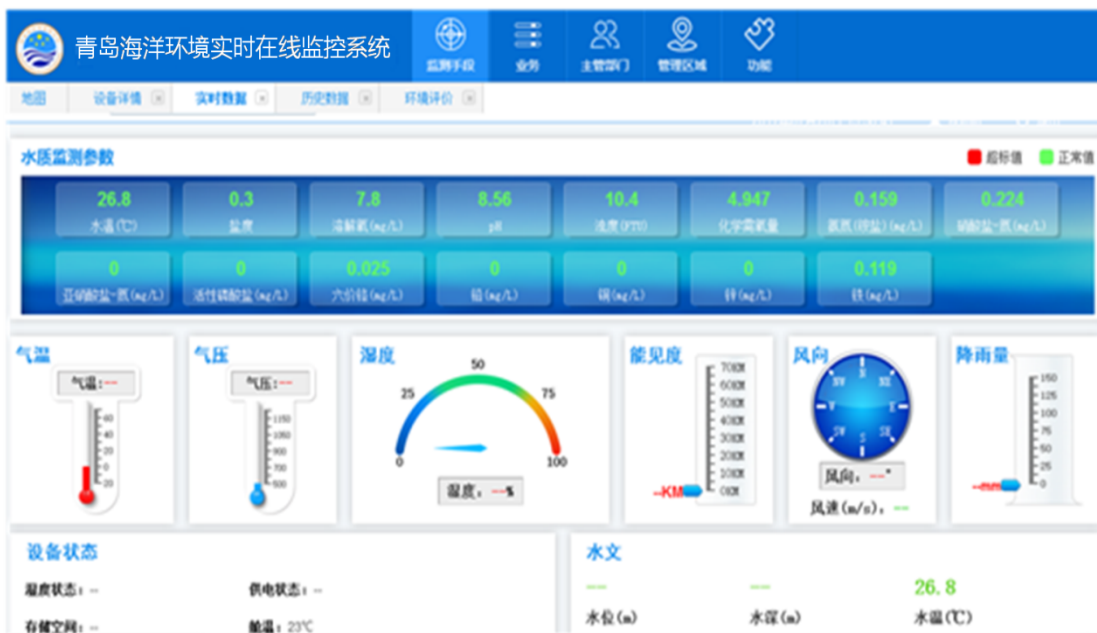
青岛海洋环境实时在线监控系统

监测手段 业务 主管部门 管理区域 功能

地图 设备详情 实时数据 历史数据 环境评价

水质监测参数

超标值 正常值

| 26.8 | 0.3 | 7.8 | 8.56 | 10.4 | 4.947 | 0.159 | 0.224 |
|---|---|---|---|---|---|---|---|
| 水温(℃) | 盐度 | 溶解氧(mg/L) | pH | 浊度(FTU) | 化学需氧量 | 氨氮(铵盐)(mg/L) | 硝酸盐-氮(mg/L) |
| 0 | 0 | 0.025 | 0 | 0 | 0 | 0.119 | |
| 亚硝酸盐-氮(mg/L) | 活性磷酸盐(mg/L) | 六价铬(mg/L) | 铅(mg/L) | 镉(mg/L) | 锌(mg/L) | 铁(mg/L) | |

气温
气温：--
60 40 20 0 -20

气压
气压：--
1150 1050 1000 950 900 850

湿度
50 25 75 0 100
湿度：--%

能见度
70KM 60KM 50KM 40KM 30KM 20KM 10KM 0KM
--KM

风向
N NE E SE S SW W NW
风向：--°
风速(m/s)：--

降雨量
150 125 100 75 50 25 0
--mm

设备状态

湿度状态：--
供电状态：--
存储空间：--
舱温：23℃

水文

--
水位(m)
--
水深(m)
26.8
水温(℃)